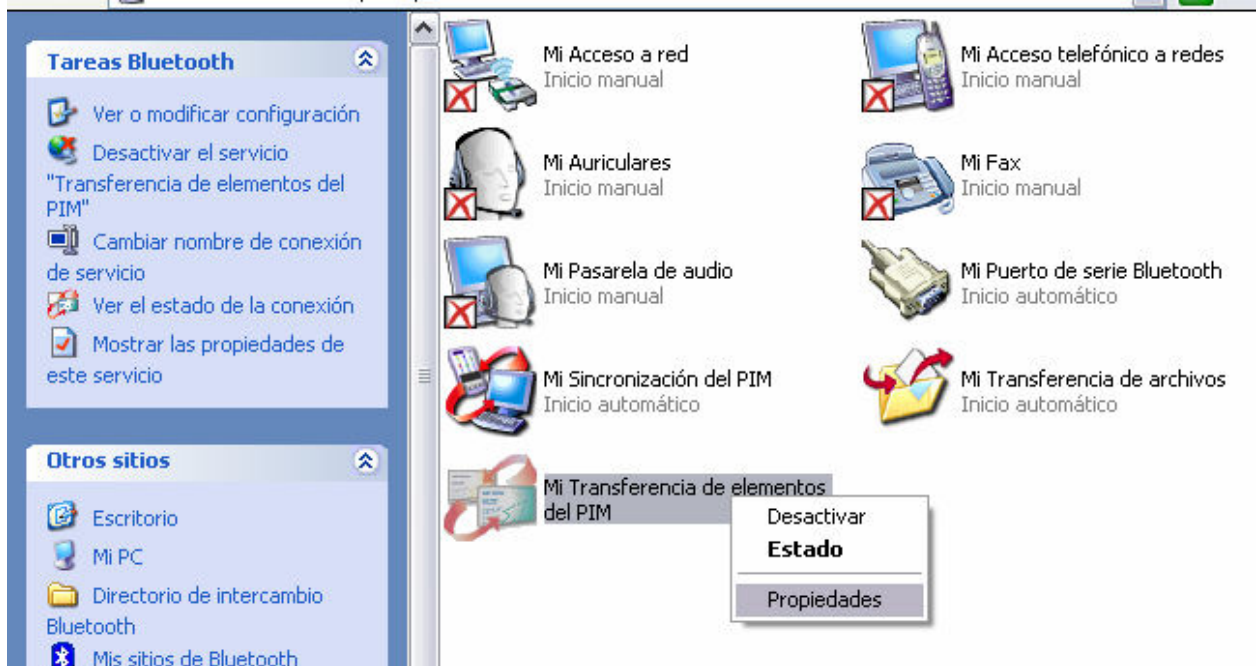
Tareas Bluetooth

Ver o modificar configuración

Desactivar el servicio "Transferencia de elementos del PIM"

Cambiar nombre de conexión de servicio

Ver el estado de la conexión

Mostrar las propiedades de este servicio

Otros sitios

Escritorio

Mi PC

Directorio de intercambio Bluetooth

Mis sitios de Bluetooth

Mi Acceso a red
Inicio manual

Mi Acceso telefónico a redes
Inicio manual

Mi Auriculares
Inicio manual

Mi Fax
Inicio manual

Mi Pasarela de audio
Inicio manual

Mi Puerto de serie Bluetooth
Inicio automático

Mi Sincronización del PIM
Inicio automático

Mi Transferencia de archivos
Inicio automático

Mi Transferencia de elementos del PIM

Desactivar
Estado
Propiedades